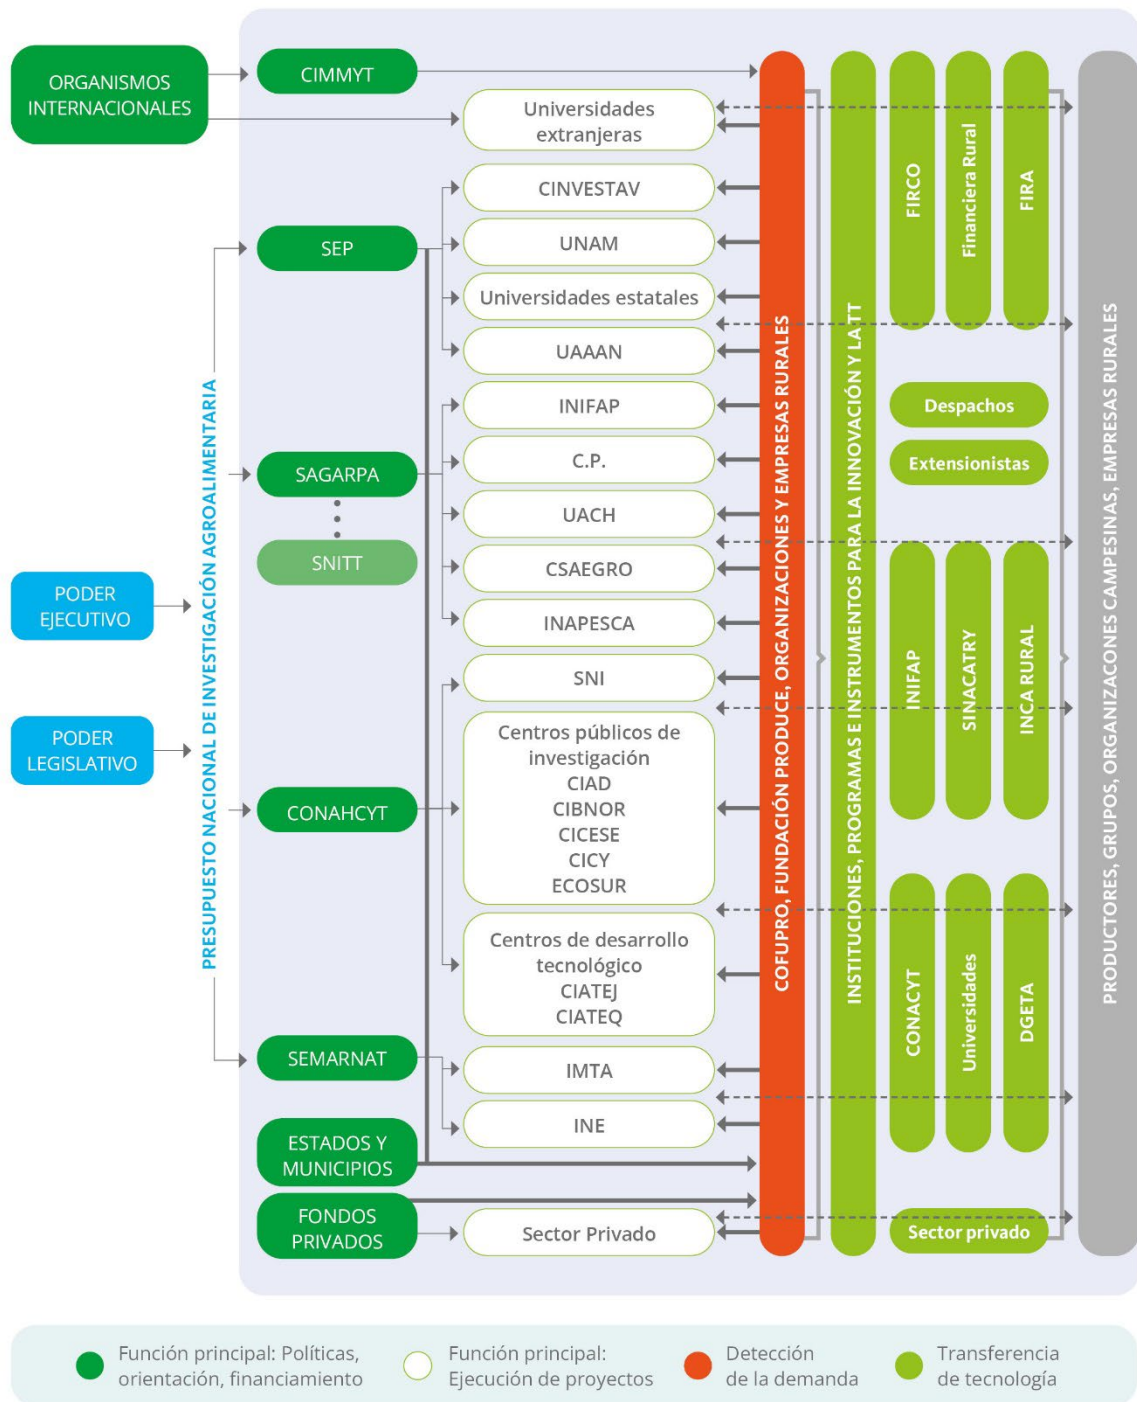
ORGANISMOS INTERNACIONALES

CIMMYT

Universidades extranjeras

CINVESTAV

UNAM

Universidades estatales

UAAAN

INIFAP

C.P.

UACH

CSAEGRO

INAPESCA

SNI

Centros públicos de investigación
CIAD
CIBNOR
CICESE
CICY
ECOSUR

Centros de desarrollo tecnológico
CIATEJ
CIATEQ

IMTA

INE

Sector Privado

SEP

SAGARPA

SNITT

PODER EJECUTIVO

PODER LEGISLATIVO

CONAHCYT

SEMARNAT

ESTADOS Y MUNICIPIOS

FONDOS PRIVADOS

PRESUPUESTO NACIONAL DE INVESTIGACIÓN AGROALIMENTARIA

COFUPRO, FUNDACIÓN PRODUCE, ORGANIZACIONES Y EMPRESAS RURALES

INSTITUCIONES, PROGRAMAS E INSTRUMENTOS PARA LA INNOVACIÓN Y LA TT

FIRCO

Financiera Rural

FIRA

Despachos

Extensionistas

INIFAP

SINACATRY

INCA RURAL

CONACYT

Universidades

DGETA

Sector privado

PRODUCTORES, GRUPOS, ORGANIZACONES CAMPESINAS, EMPRESAS RURALES

Función principal: Políticas, orientación, financiamiento

Función principal: Ejecución de proyectos

Detección de la demanda

Transferencia de tecnología